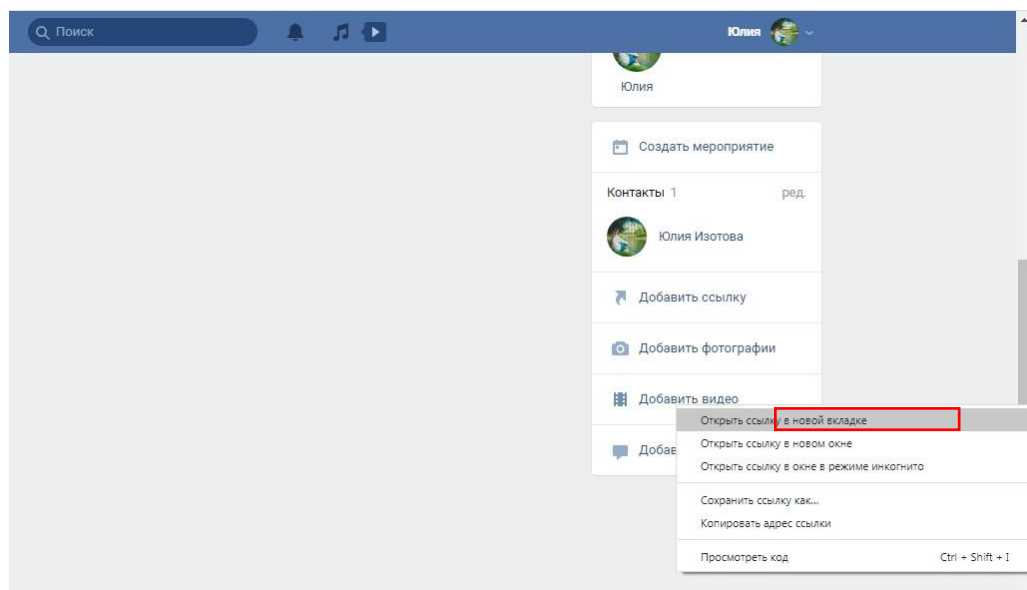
Поиск

Юлия

Юлия

Создать мероприятие

Контакты 1 ред.

Юлия Изотова

Добавить ссылку

Добавить фотографии

Добавить видео

Добав

Открыть ссылку в новой вкладке
Открыть ссылку в новом окне
Открыть ссылку в окне в режиме инкогнито

Сохранить ссылку как...
Копировать адрес ссылки

Просмотреть код Ctrl + Shift + I